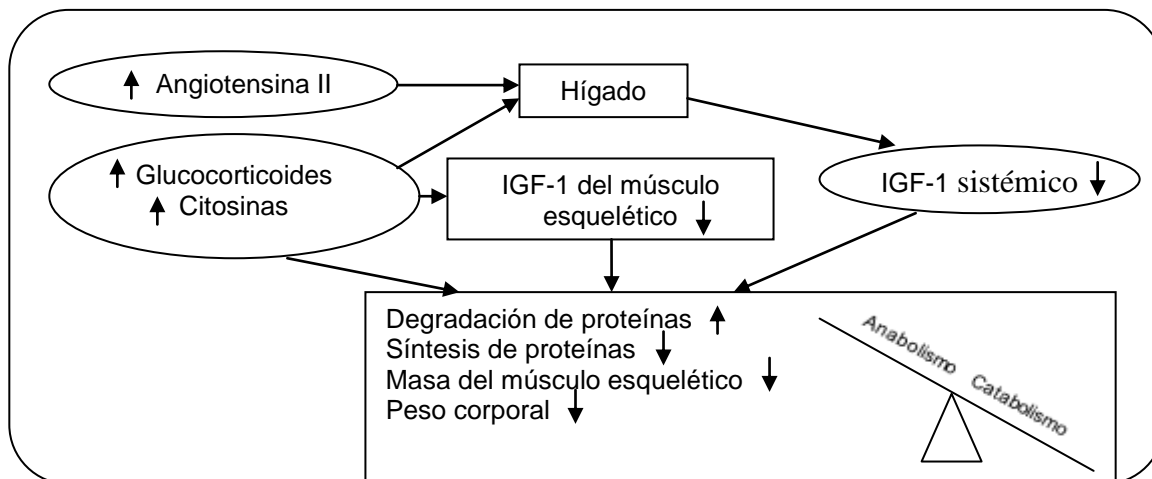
↑ Angiotensina II

Hígado

↑ Glucocorticoides
↑ Citosinas

IGF-1 del músculo esquelético ↓

IGF-1 sistémico ↓

Degradación de proteínas ↑
Síntesis de proteínas ↓
Masa del músculo esquelético ↓
Peso corporal ↓

Anabolismo Catabolismo